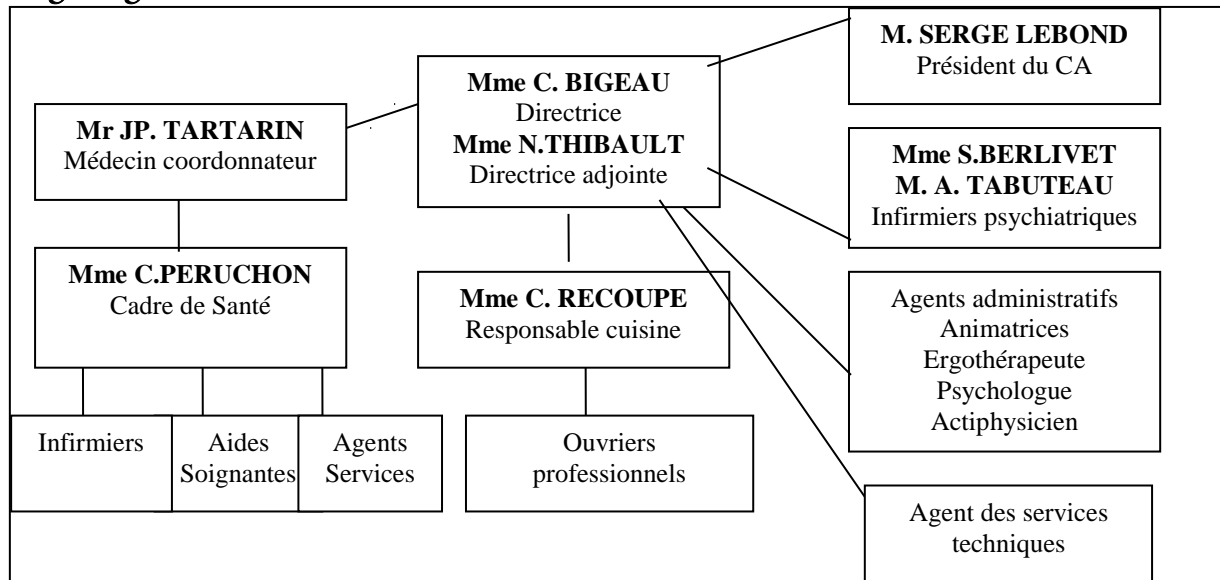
M. SERGE LEBOND
Président du CA

Mme C. BIGEAU
Directrice
Mme N.THIBAULT
Directrice adjointe

Mr JP. TARTARIN
Médecin coordonnateur

Mme S.BERLIVET
M. A. TABUTEAU
Infirmiers psychiatriques

Mme C.PERUCHON
Cadre de Santé

Mme C. RECOUPE
Responsable cuisine

Agents administratifs
Animatrices
Ergothérapeute
Psychologue
Actiphysicien

Infirmiers

Aides Soignantes

Agents Services

Ouvriers professionnels

Agent des services techniques